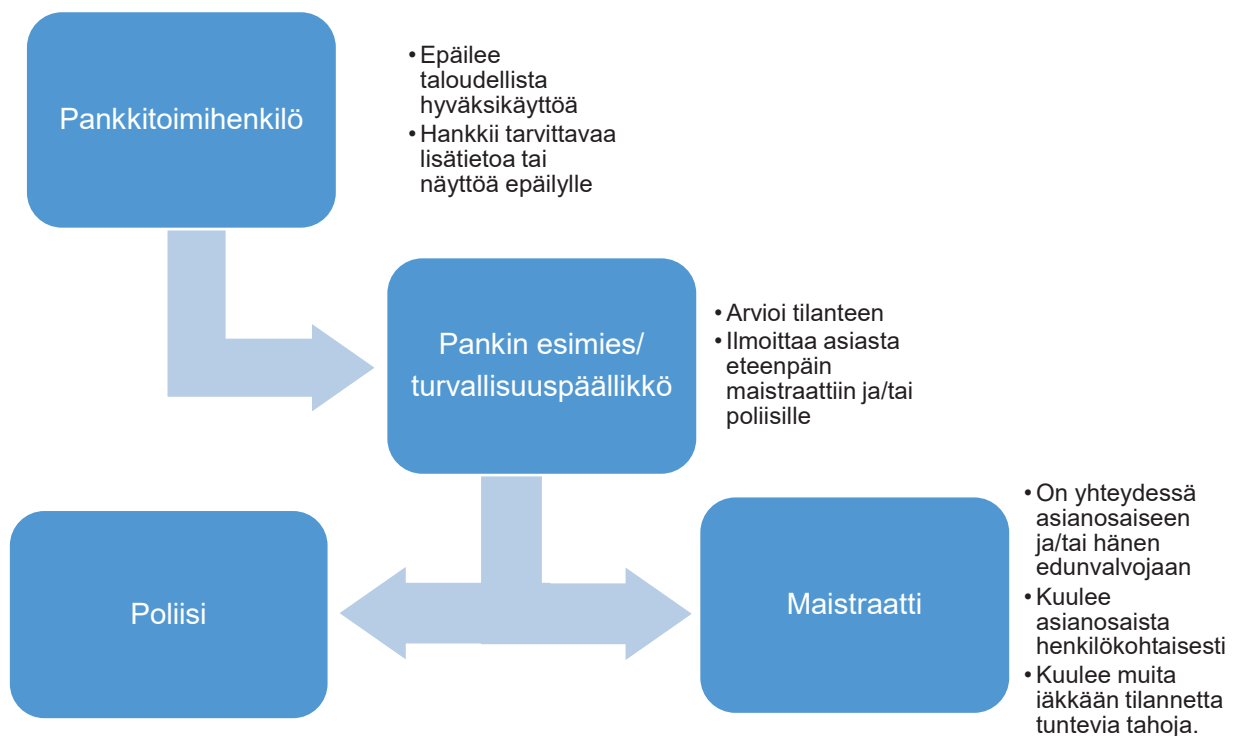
Pankkitoimihenkilö

• Epäilee taloudellista hyväksikäyttöä
• Hankkii tarvittavaa lisätietoa tai näyttöä epäilylle

Pankin esimies/ turvallisuuspäällikkö

• Arvioi tilanteen
• Ilmoittaa asiasta eteenpäin maistraattiin ja/tai poliisille

Poliisi

Maistraatti

• On yhteydessä asianosaiseen ja/tai hänen edunvalvojaan
• Kuulee asianosaista henkilökohtaisesti
• Kuulee muita iäkkään tilannetta tuntevia tahoja.